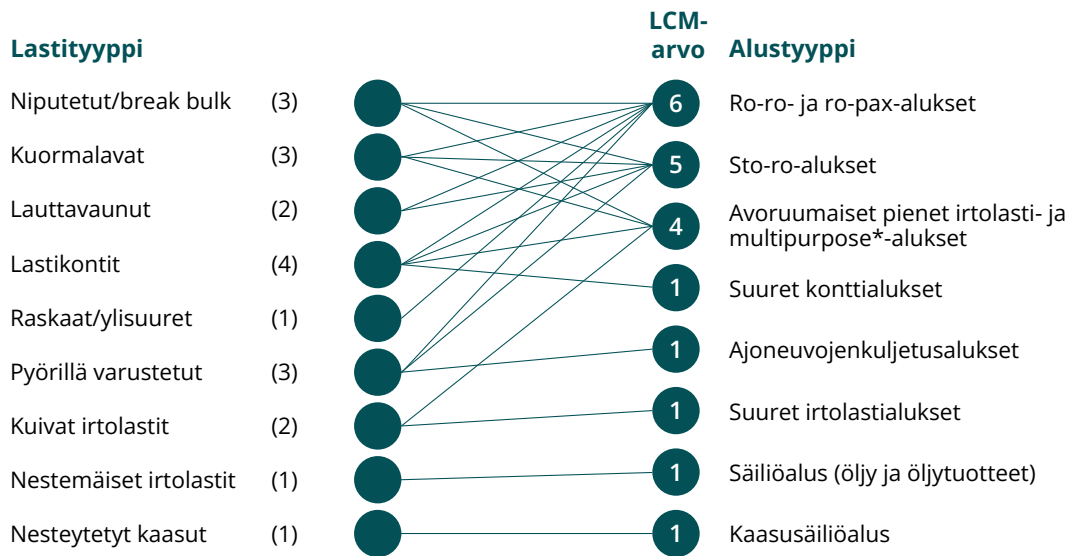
Lastityyppi

Niputetut/break bulk (3)

Kuormalavat (3)

Lauttavaunut (2)

Lastikontit (4)

Raskaat/ylisuuret (1)

Pyörillä varustetut (3)

Kuivat irtolastit (2)

Nestemäiset irtolastit (1)

Nesteytetyt kaasut (1)

LCM-arvo

Alustyyppi

6 Ro-ro- ja ro-pax-alukset

5 Sto-ro-alukset

4 Avoruumaiset pienet irtolasti- ja multipurpose*-alukset

1 Suuret konttialukset

1 Ajoneuvojenkuljetusalukset

1 Suuret irtolastialukset

1 Säiliöalus (öljy ja öljytuotteet)

1 Kaasusäiliöalus